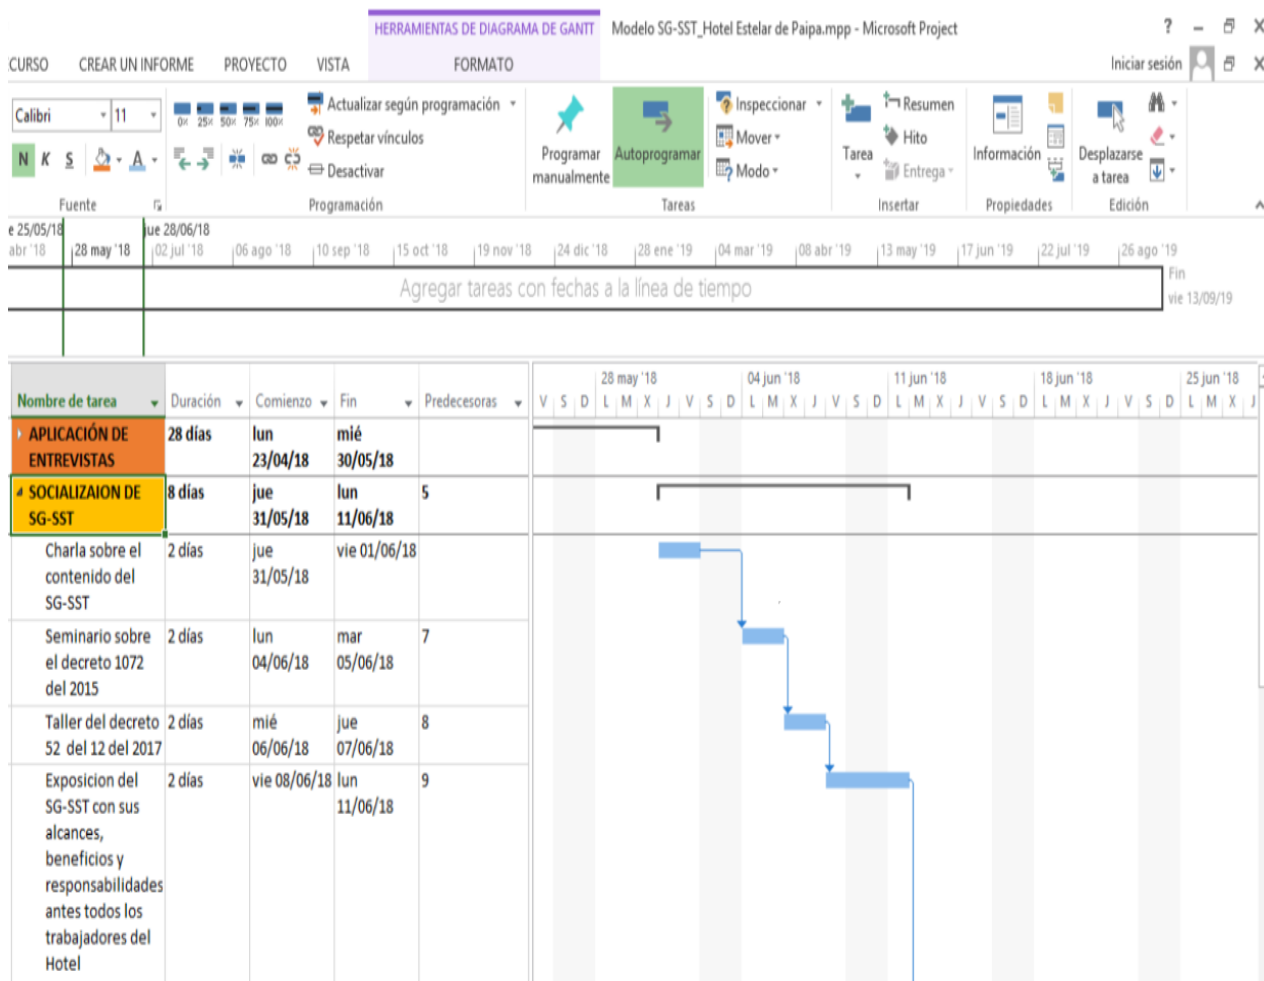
HERRAMIENTAS DE DIAGRAMA DE GANTT Modelo SG-SST_Hotel Estelar de Paipa.mpp - Microsoft Project

CURSO CREAR UN INFORME PROYECTO VISTA FORMATO Iniciar sesión

Calibri 11
N K S A
Fuente

0% 25% 50% 75% 100%
Actualizar según programación
Respetar vínculos
Desactivar
Programación

Programar manualmente Autoprogramar
Inspeccionar
Mover
Modo
Tareas

Tarea
Resumen
Hito
Entrega
Insertar

Información
Propiedades

Desplazarse a tarea
Edición

e 25/05/18 jue 28/06/18
abr '18 28 may '18 02 jul '18 06 ago '18 10 sep '18 15 oct '18 19 nov '18 24 dic '18 28 ene '19 04 mar '19 08 abr '19 13 may '19 17 jun '19 22 jul '19 26 ago '19
Agregar tareas con fechas a la línea de tiempo
Fin
vie 13/09/19

| Nombre de tarea | Duración | Comienzo | Fin | Predecesoras |
|---|---|---|---|---|
| APLICACIÓN DE ENTREVISTAS | 28 días | lun 23/04/18 | mié 30/05/18 | |
| SOCIALIZAION DE SG-SST | 8 días | jue 31/05/18 | lun 11/06/18 | 5 |
| Charla sobre el contenido del SG-SST | 2 días | jue 31/05/18 | vie 01/06/18 | |
| Seminario sobre el decreto 1072 del 2015 | 2 días | lun 04/06/18 | mar 05/06/18 | 7 |
| Taller del decreto 52 del 12 del 2017 | 2 días | mié 06/06/18 | jue 07/06/18 | 8 |
| Exposicion del SG-SST con sus alcances, beneficios y responsabilidades antes todos los trabajadores del Hotel | 2 días | vie 08/06/18 | lun 11/06/18 | 9 |

28 may '18 04 jun '18 11 jun '18 18 jun '18 25 jun '18
V S D L M X J V S D L M X J V S D L M X J V S D L M X J V S D L M X J